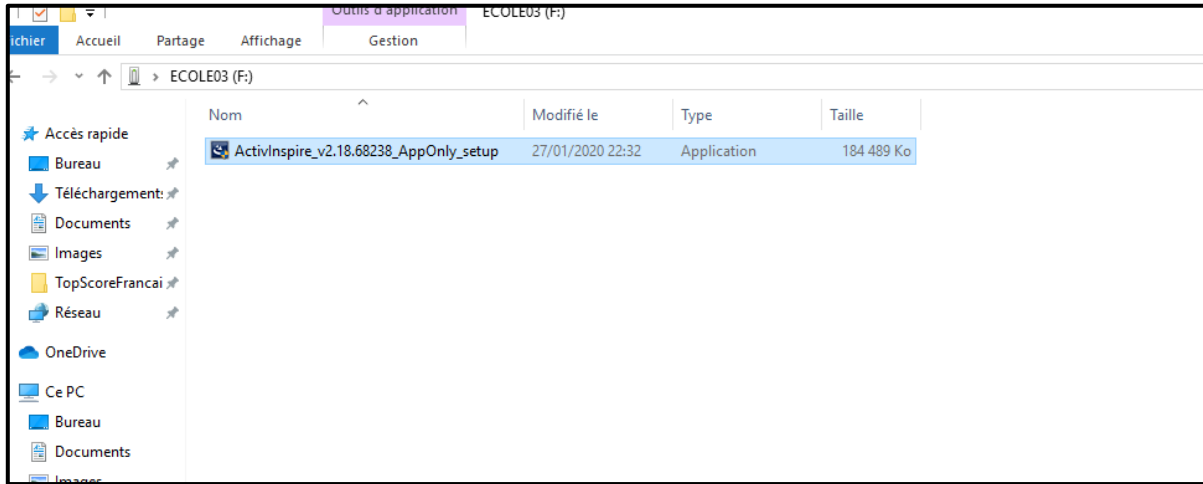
Outils d'application ECOLE03 (F:)

ichier Accueil Partage Affichage Gestion

ECOLE03 (F:)

| Nom | Modifié le | Type | Taille |
|---|---|---|---|
| ActivInspire_v2.18.68238_AppOnly_setup | 27/01/2020 22:32 | Application | 184 489 Ko |

Accès rapide
Bureau
Téléchargements
Documents
Images
TopScoreFrancai
Réseau
OneDrive
Ce PC
Bureau
Documents
Images